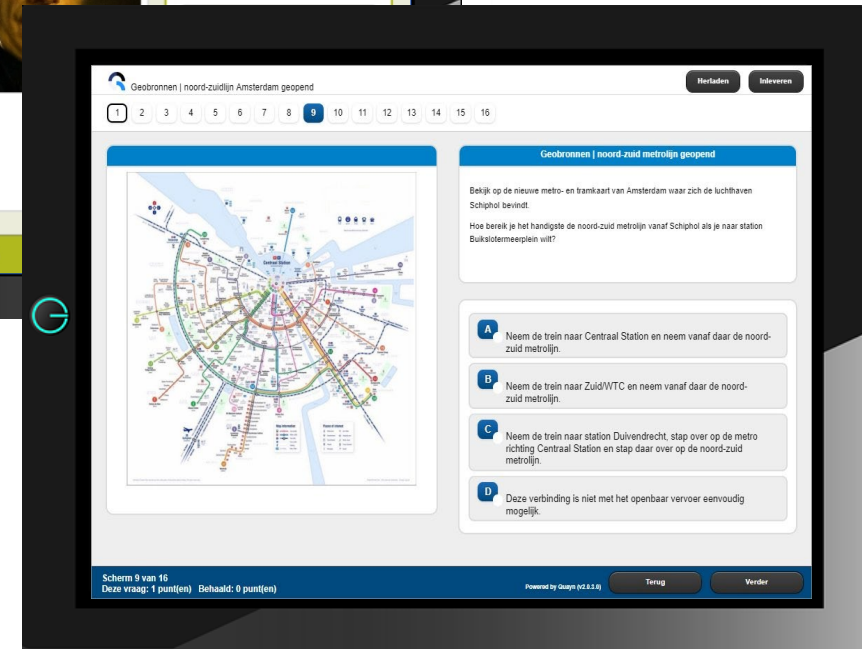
Geobronnen | noord-zuidlijn Amsterdam geopend

Herladen
Inleveren

1 2 3 4 5 6 7 8 9 10 11 12 13 14 15 16

Centraal Station

Geobronnen | noord-zuid metrolijn geopend

Bekijk op de nieuwe metro- en tramkaart van Amsterdam waar zich de luchthaven Schiphol bevindt.

Hoe bereik je het handigste de noord-zuid metrolijn vanaf Schiphol als je naar station Buikslotermeerplein wilt?

A Neem de trein naar Centraal Station en neem vanaf daar de noord-zuid metrolijn.

B Neem de trein naar Zuid/WTC en neem vanaf daar de noord-zuid metrolijn.

C Neem de trein naar station Duivendrecht, stap over op de metro richting Centraal Station en stap daar over op de noord-zuid metrolijn.

D Deze verbinding is niet met het openbaar vervoer eenvoudig mogelijk.

Scherm 9 van 16
Deze vraag: 1 punt(en) Behaald: 0 punt(en)

Powered by Quayn (v2.0.3.6)

Terug
Verder